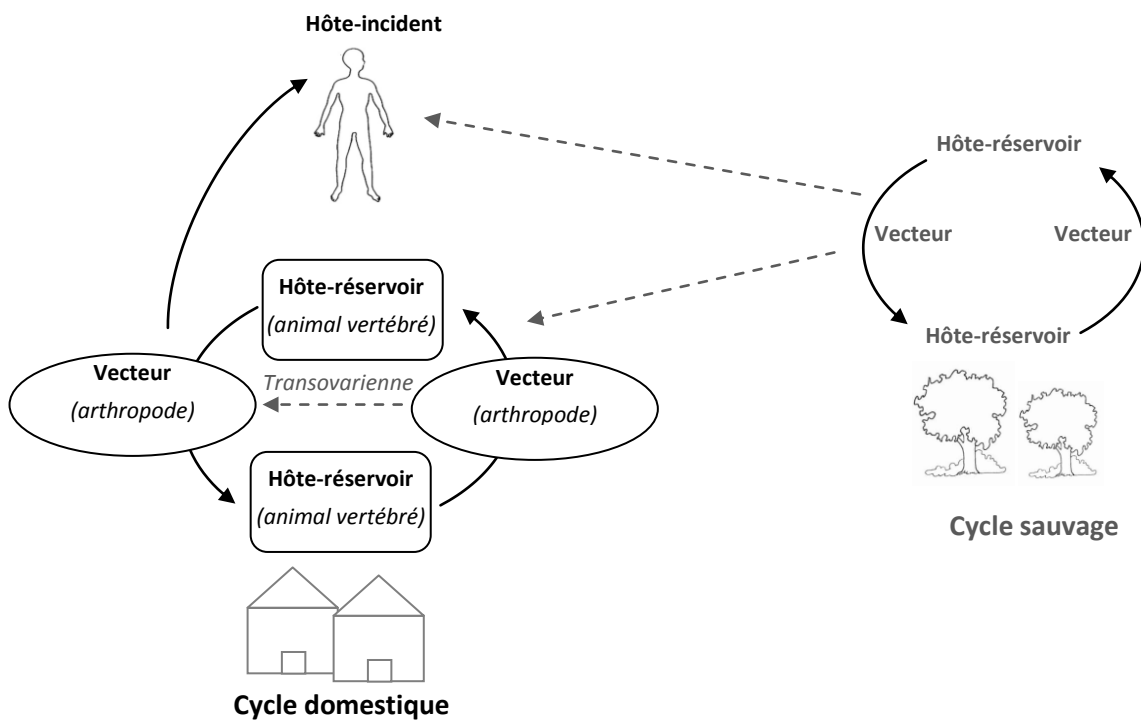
Hôte-incident

Hôte-réservoir

Vecteur

Vecteur

Hôte-réservoir

Hôte-réservoir
(animal vertébré)

Vecteur
(arthropode)

Transovarienne

Vecteur
(arthropode)

Hôte-réservoir
(animal vertébré)

Cycle sauvage

Cycle domestique